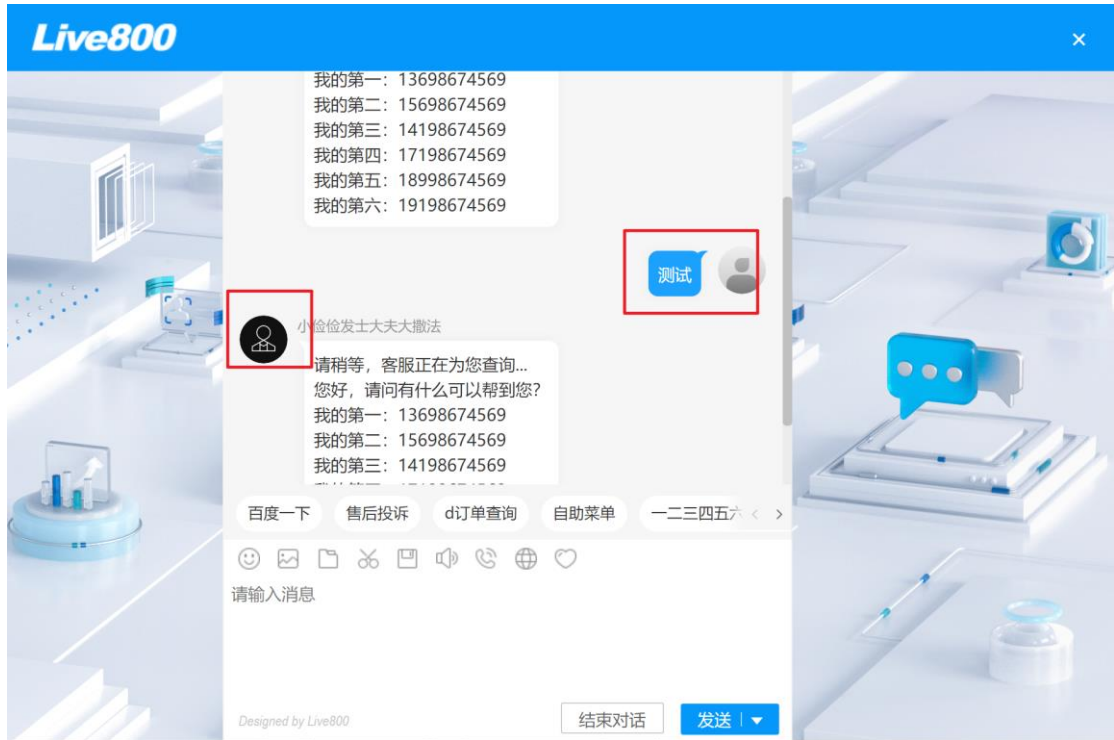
Live800

×

我的第一：13698674569
我的第二：15698674569
我的第三：14198674569
我的第四：17198674569
我的第五：18998674569
我的第六：19198674569

测试

小俭俭发士大夫大撒法

请稍等，客服正在为您查询...
您好，请问有什么可以帮到您?
我的第一：13698674569
我的第二：15698674569
我的第三：14198674569
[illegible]

百度一下 售后投诉 d订单查询 自助菜单 一二三四五六 < >

请输入消息

Designed by Live800

结束对话 发送